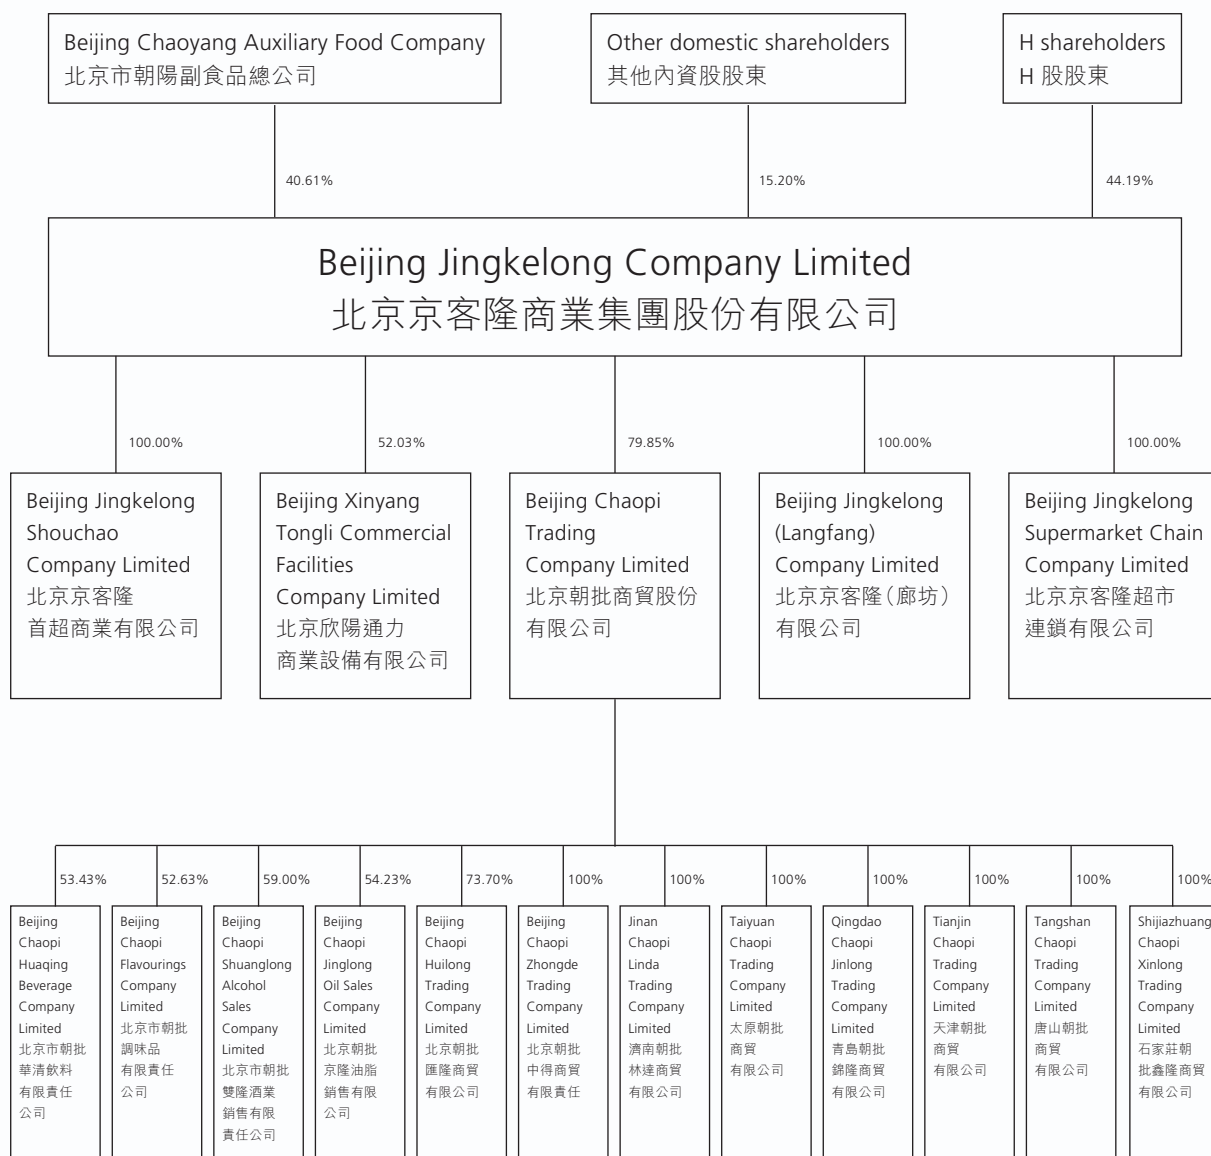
Beijing Chaoyang Auxiliary Food Company
北京市朝陽副食品總公司

Other domestic shareholders
其他內資股股東

H shareholders
H 股股東

40.61%

15.20%

44.19%

Beijing Jingkelong Company Limited
北京京客隆商業集團股份有限公司

100.00%

52.03%

79.85%

100.00%

100.00%

Beijing Jingkelong Shouchao Company Limited
北京京客隆首超商業有限公司

Beijing Xinyang Tongli Commercial Facilities Company Limited
北京欣陽通力商業設備有限公司

Beijing Chaopi Trading Company Limited
北京朝批商貿股份有限公司

Beijing Jingkelong (Langfang) Company Limited
北京京客隆(廊坊)有限公司

Beijing Jingkelong Supermarket Chain Company Limited
北京京客隆超市連鎖有限公司

53.43%

52.63%

59.00%

54.23%

73.70%

100%

100%

100%

100%

100%

100%

100%

Beijing Chaopi Huaqing Beverage Company Limited
北京市朝批華清飲料有限責任公司

Beijing Chaopi Flavourings Company Limited
北京市朝批調味品有限責任公司

Beijing Chaopi Shuanglong Alcohol Sales Company Limited
北京市朝批雙隆酒業銷售有限責任公司

Beijing Chaopi Jinglong Oil Sales Company Limited
北京朝批京隆油脂銷售有限公司

Beijing Chaopi Huilong Trading Company Limited
北京朝批匯隆商貿有限公司

Beijing Chaopi Zhongde Trading Company Limited
北京朝批中得商貿有限責任

Jinan Chaopi Linda Trading Company Limited
濟南朝批林達商貿有限公司

Taiyuan Chaopi Trading Company Limited
太原朝批商貿有限公司

Qingdao Chaopi Jinlong Trading Company Limited
青島朝批錦隆商貿有限公司

Tianjin Chaopi Trading Company Limited
天津朝批商貿有限公司

Tangshan Chaopi Trading Company Limited
唐山朝批商貿有限公司

Shijiazhuang Chaopi Xinlong Trading Company Limited
石家莊朝批鑫隆商貿有限公司